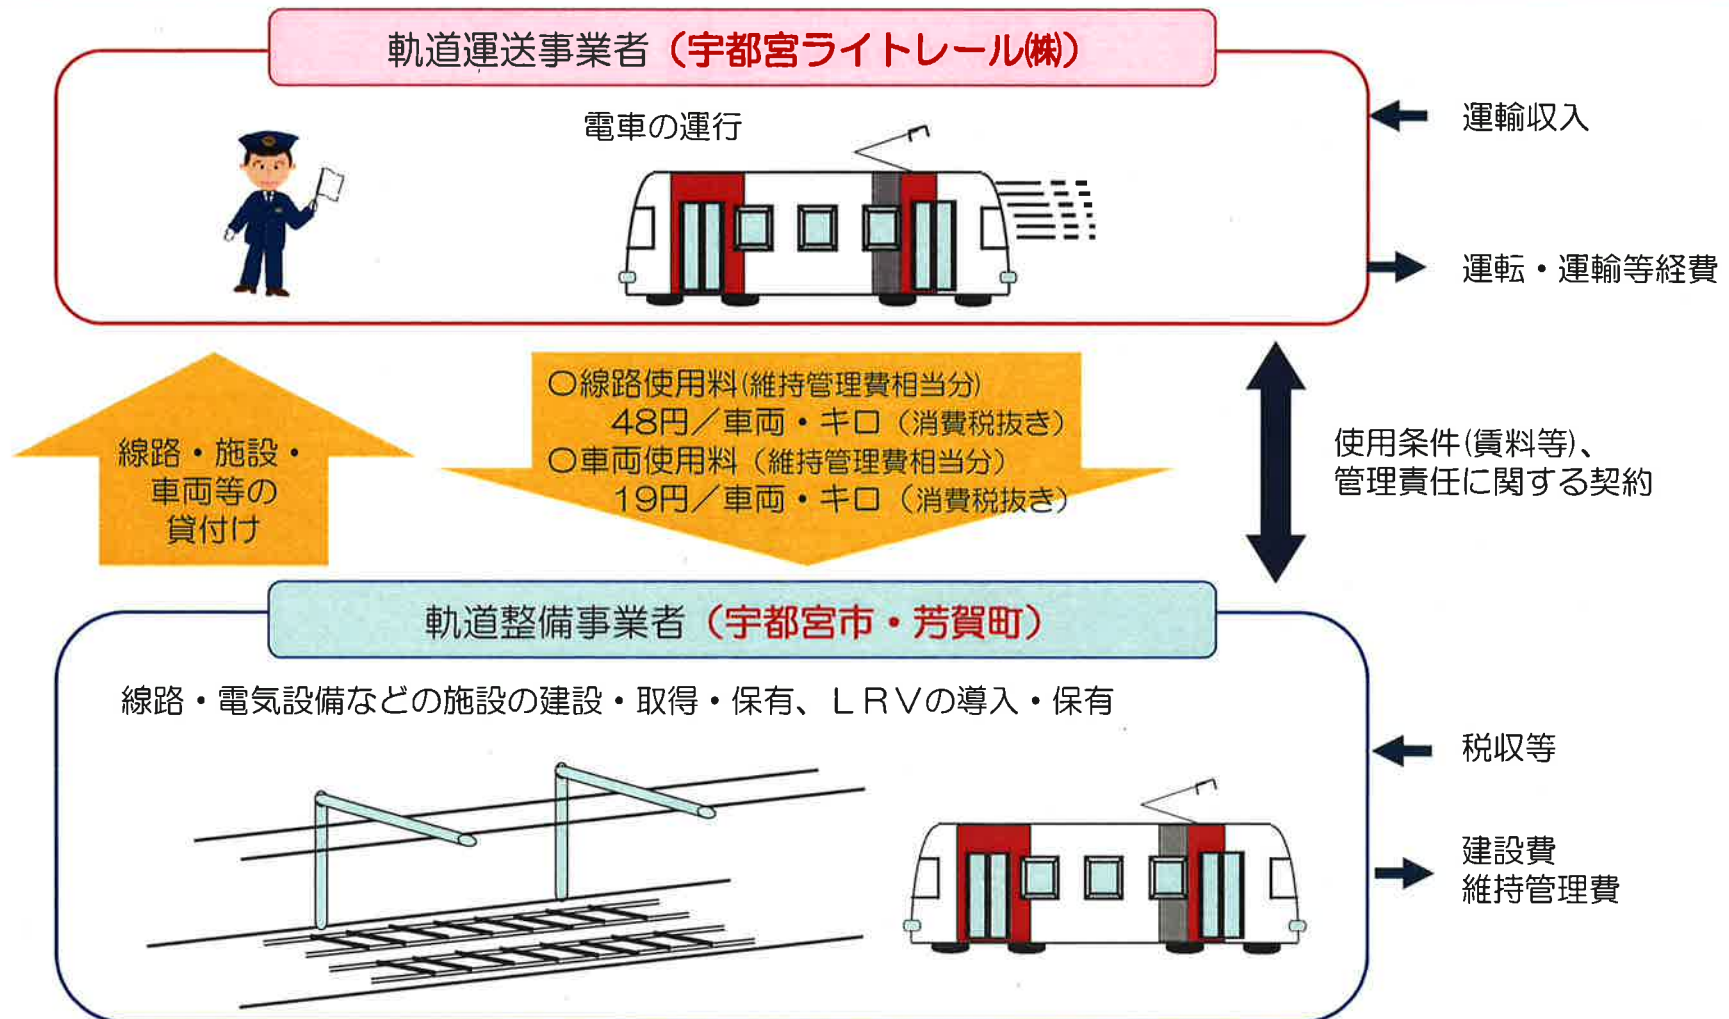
軌道運送事業者（宇都宮ライトレール㈱）

電車の運行

運輸収入

運転・運輸等経費

線路・施設・車両等の貸付け

○線路使用料（維持管理費相当分）
48円／車両・キロ（消費税抜き）
○車両使用料（維持管理費相当分）
19円／車両・キロ（消費税抜き）

使用条件（賃料等）、管理責任に関する契約

軌道整備事業者（宇都宮市・芳賀町）

線路・電気設備などの施設の建設・取得・保有、ＬＲＶの導入・保有

税収等

建設費
維持管理費